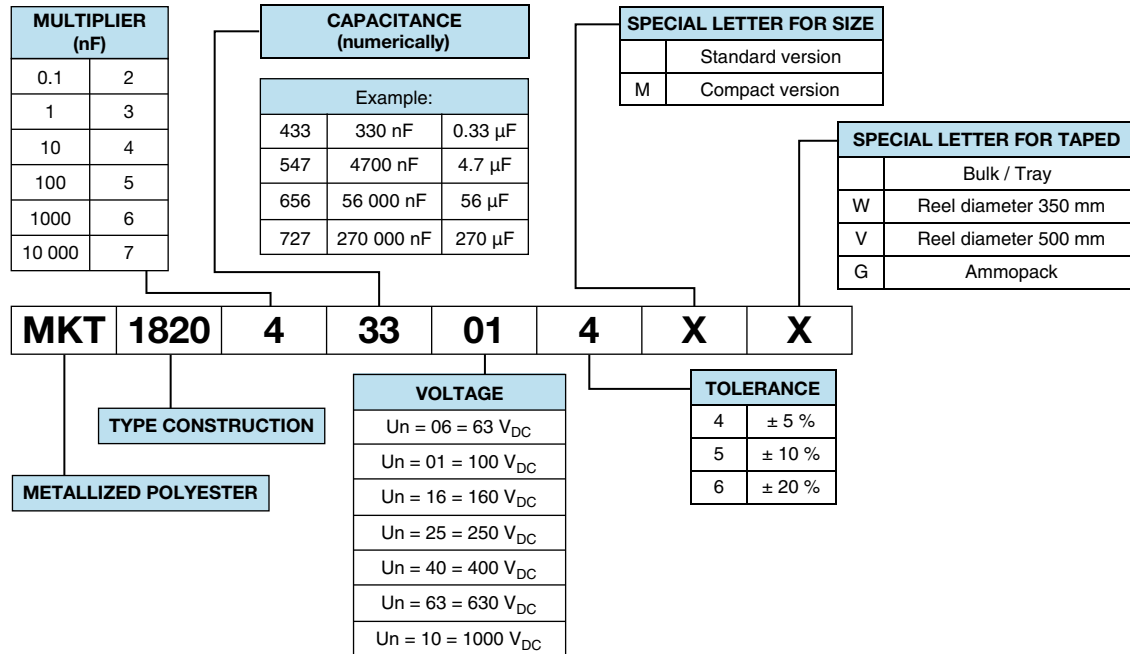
| MULTIPLIER (nF) | |
|---|---|
| 0.1 | 2 |
| 1 | 3 |
| 10 | 4 |
| 100 | 5 |
| 1000 | 6 |
| 10 000 | 7 |

CAPACITANCE (numerically)

| Example: | | |
|---|---|---|
| 433 | 330 nF | 0.33 µF |
| 547 | 4700 nF | 4.7 µF |
| 656 | 56 000 nF | 56 µF |
| 727 | 270 000 nF | 270 µF |

| SPECIAL LETTER FOR SIZE | |
|---|---|
| | Standard version |
| M | Compact version |

| SPECIAL LETTER FOR TAPED | |
|---|---|
| | Bulk / Tray |
| W | Reel diameter 350 mm |
| V | Reel diameter 500 mm |
| G | Ammopack |

| MKT | 1820 | 4 | 33 | 01 | 4 | X | X |
|---|---|---|---|---|---|---|---|

TYPE CONSTRUCTION

METALLIZED POLYESTER

| VOLTAGE |
|---|
| Un = 06 = 63 $V_{DC}$ |
| Un = 01 = 100 $V_{DC}$ |
| Un = 16 = 160 $V_{DC}$ |
| Un = 25 = 250 $V_{DC}$ |
| Un = 40 = 400 $V_{DC}$ |
| Un = 63 = 630 $V_{DC}$ |
| Un = 10 = 1000 $V_{DC}$ |

| TOLERANCE | |
|---|---|
| 4 | ± 5 % |
| 5 | ± 10 % |
| 6 | ± 20 % |